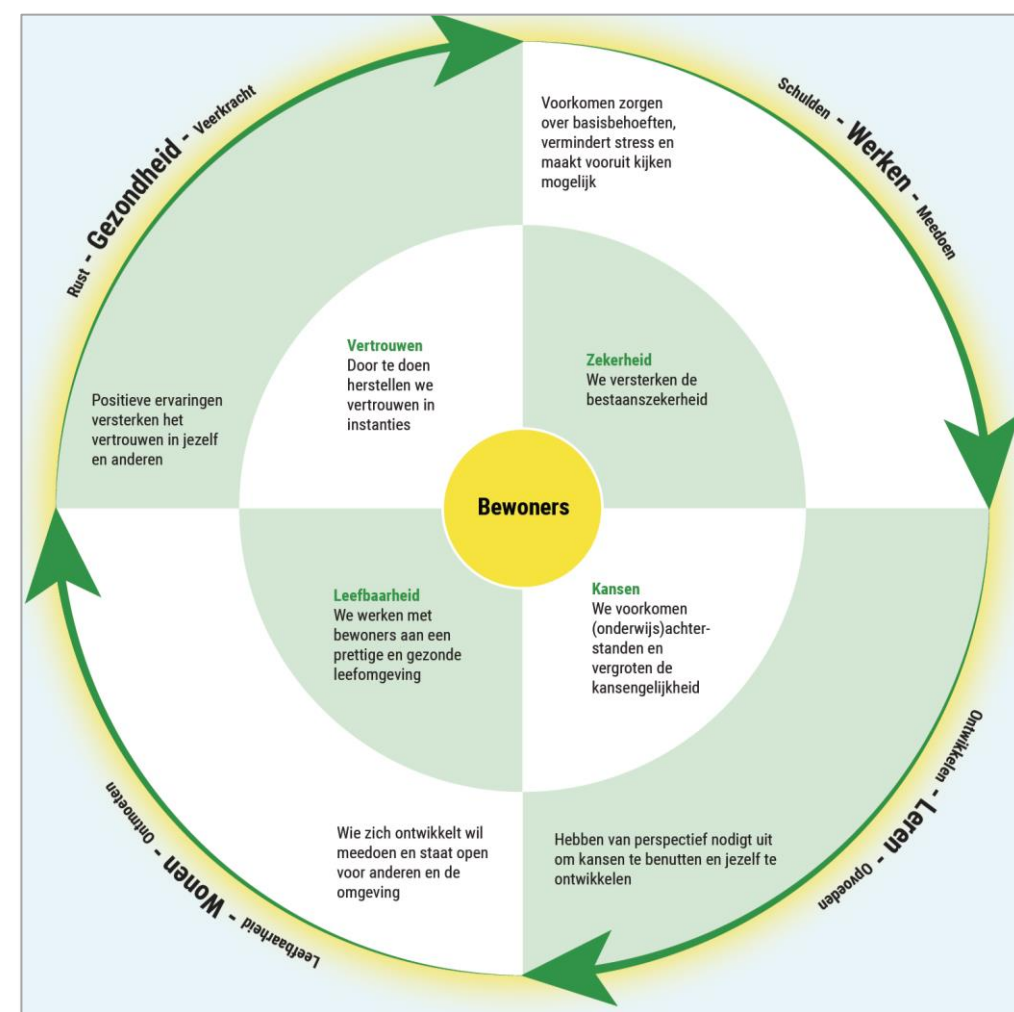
Rust - Gezondheid - Veerkracht

Schulden - Werken - Meedoen

Voorkomen zorgen over basisbehoeften, vermindert stress en maakt vooruit kijken mogelijk

Positieve ervaringen versterken het vertrouwen in jezelf en anderen

Vertrouwen
Door te doen herstellen we vertrouwen in instanties

Zekerheid
We versterken de bestaanszekerheid

Bewoners

Leefbaarheid
We werken met bewoners aan een prettige en gezonde leefomgeving

Kansen
We voorkomen (onderwijs)achterstanden en vergroten de kansengelijkheid

Wie zich ontwikkelt wil meedoen en staat open voor anderen en de omgeving

Hebben van perspectief nodigt uit om kansen te benutten en jezelf te ontwikkelen

Ontwikkelen - Leren - Opvoeden

Leefbaarheid - Wonen - Ontmoeten